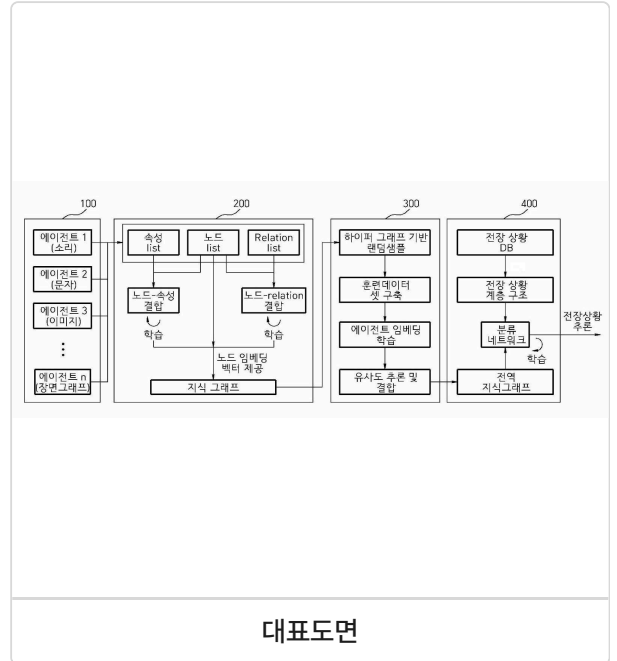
100

에이전트 1 (소리)

에이전트 2 (문자)

에이전트 3 (이미지)

⋮

에이전트 n (장면그래프)

200

속성 list

노드 list

Relation list

노드-속성 결합

학습

노드-relation 결합

학습

노드 임베딩 벡터 제공

지식 그래프

300

하이퍼 그래프 기반 랜덤샘플

훈련데이터 셋 구축

에이전트 임베딩 학습

유사도 추론 및 결합

400

전장 상황 DB

전장 상황 계층 구조

분류 네트워크

학습

전역 지식그래프

전장상황 추론

대표도면